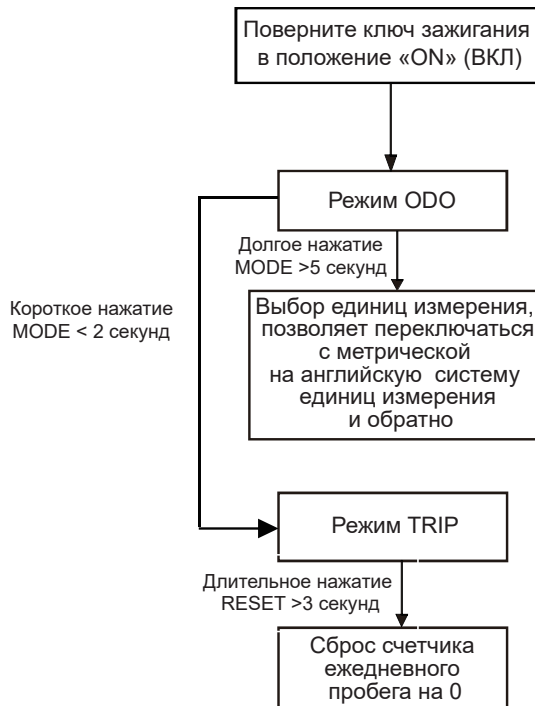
Поверните ключ зажигания в положение «ON» (ВКЛ)

Режим ODO

Долгое нажатие MODE >5 секунд

Выбор единиц измерения, позволяет переключаться с метрической на английскую систему единиц измерения и обратно

Короткое нажатие MODE < 2 секунд

Режим TRIP

Длительное нажатие RESET >3 секунд

Сброс счетчика ежедневного пробега на 0